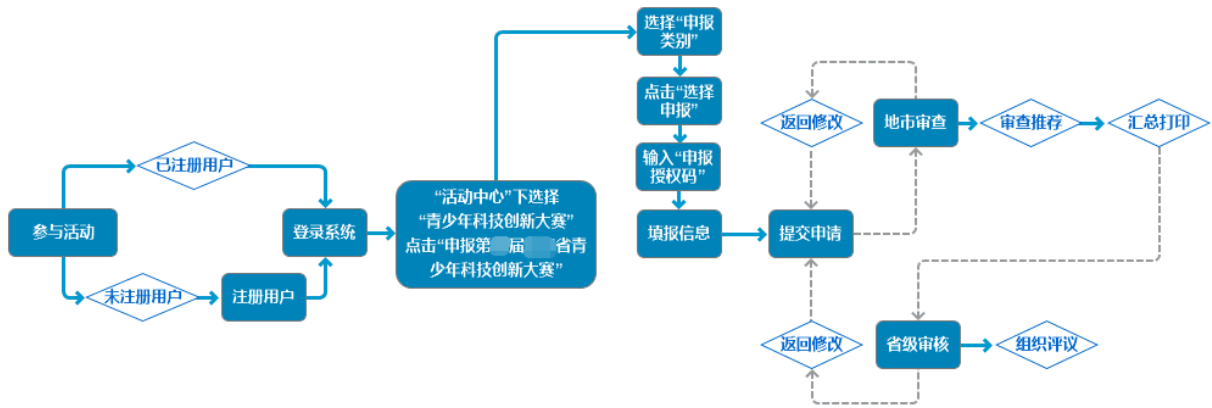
参与活动

已注册用户

未注册用户

注册用户

登录系统

“活动中心”下选择“青少年科技创新大赛”点击“申报第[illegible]届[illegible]省青少年科技创新大赛”

选择“申报类别”

点击“选择申报”

输入“申报授权码”

填报信息

提交申请

返回修改

地市审查

审查推荐

汇总打印

返回修改

省级审核

组织评议